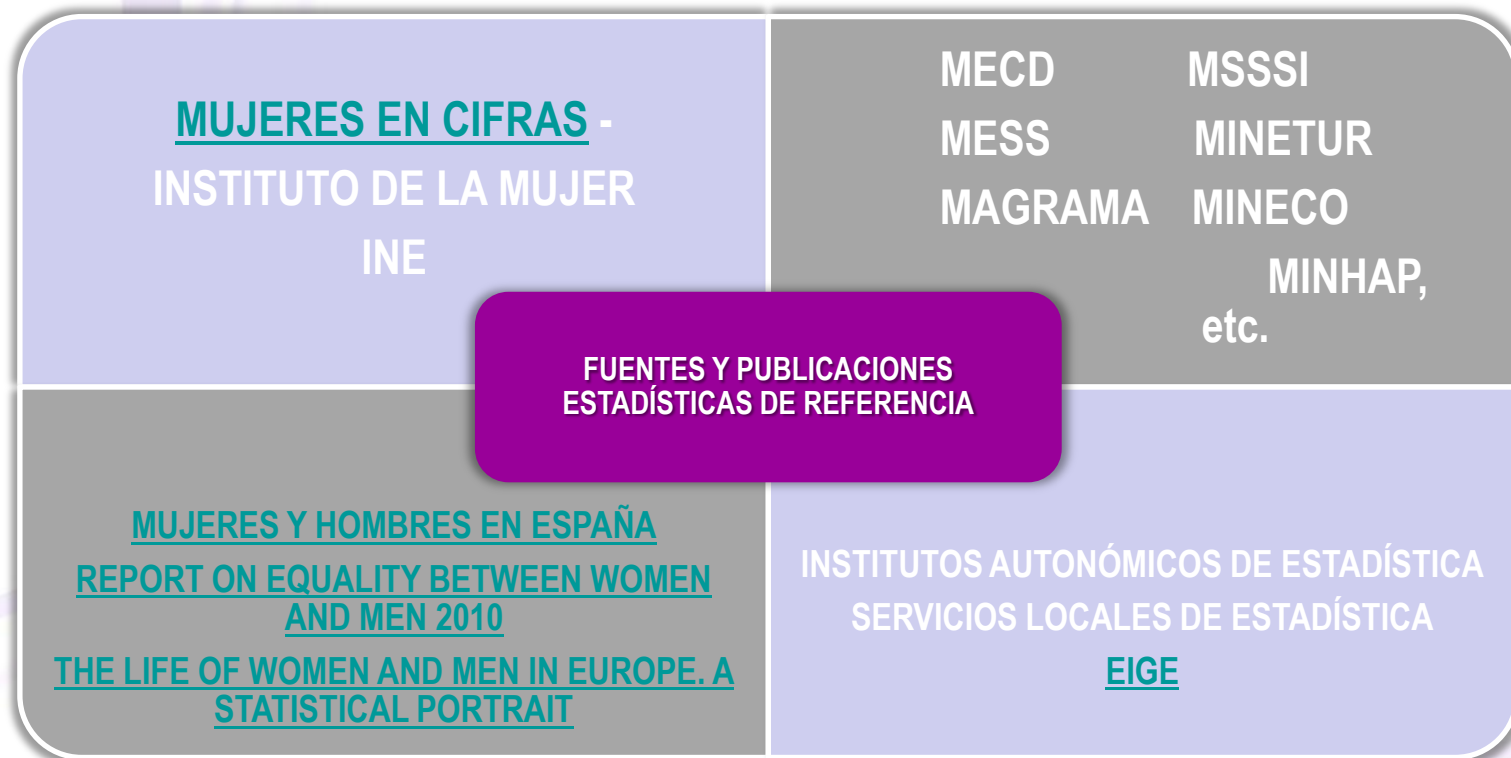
MUJERES EN CIFRAS -
INSTITUTO DE LA MUJER
INE

MECD MSSSI
MESS MINETUR
MAGRAMA MINECO
MINHAP,
etc.

FUENTES Y PUBLICACIONES ESTADÍSTICAS DE REFERENCIA

MUJERES Y HOMBRES EN ESPAÑA
REPORT ON EQUALITY BETWEEN WOMEN AND MEN 2010
THE LIFE OF WOMEN AND MEN IN EUROPE. A STATISTICAL PORTRAIT

INSTITUTOS AUTONÓMICOS DE ESTADÍSTICA
SERVICIOS LOCALES DE ESTADÍSTICA
EIGE